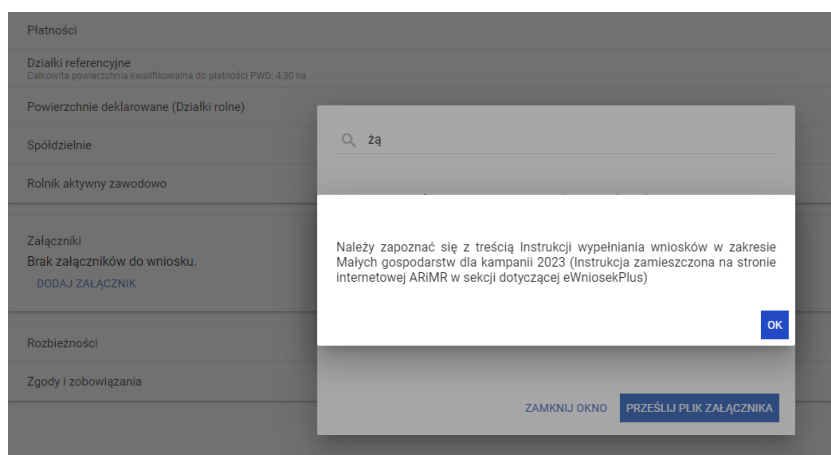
Płatności

Działki referencyjne
Całkowita powierzchnia kwalifikowalna do płatności PWD: 4,30 ha

Powierzchnie deklarowane (Działki rolne)

Spółdzielnie

Rolnik aktywny zawodowo

Załączniki
Brak załączników do wniosku.
DODAJ ZAŁĄCZNIK

Rozbieżności

Zgody i zobowiązania

żą

Należy zapoznać się z treścią Instrukcji wypełniania wniosków w zakresie Małych gospodarstw dla kampanii 2023 (Instrukcja zamieszczona na stronie internetowej ARiMR w sekcji dotyczącej eWniosekPlus)

OK

ZAMKNIJ OKNO

PRZEŚLIJ PLIK ZAŁĄCZNIKA